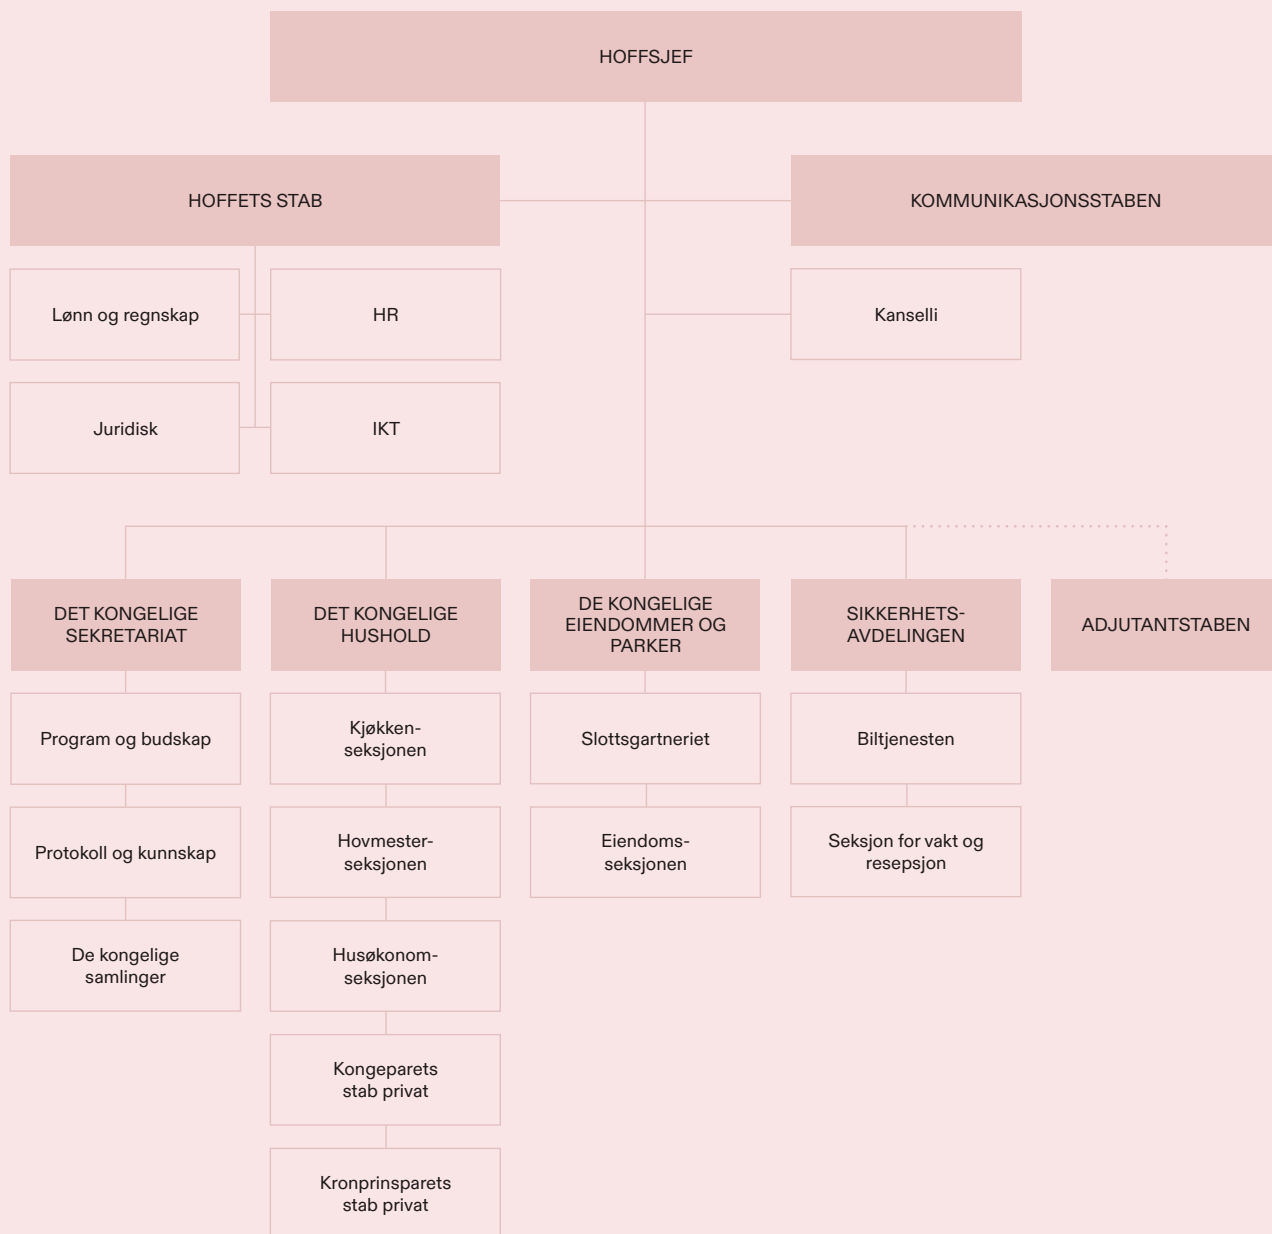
HOFFSJEF

HOFFETS STAB

KOMMUNIKASJONSSTABEN

Lønn og regnskap

HR

Kanselli

Juridisk

IKT

DET KONGELIGE SEKRETARIAT

DET KONGELIGE HUSHOLD

DE KONGELIGE EIENDOMMER OG PARKER

SIKKERHETS-AVDELINGEN

ADJUTANTSTABEN

Program og budskap

Kjøkken-seksjonen

Slottsgartneriet

Biltjenesten

Protokoll og kunnskap

Hovmester-seksjonen

Eiendoms-seksjonen

Seksjon for vakt og resepsjon

De kongelige samlinger

Husøkonom-seksjonen

Kongeparets stab privat

Kronprinsparets stab privat